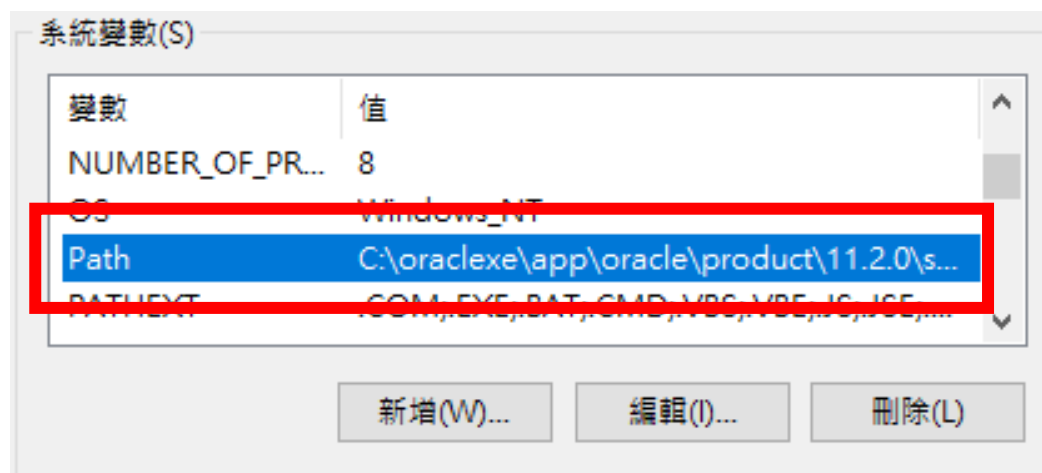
系統變數(S)

| 變數 | 值 |
|---|---|
| NUMBER_OF_PR... | 8 |
| OS | Windows_NT |
| Path | C:\oraclexe\app\oracle\product\11.2.0\s... |
| PATHEXT | .COM;.EXE;.BAT;.CMD;.VBS;.VBE;.JS;.JSE;... |

新增(W)... 編輯(I)... 刪除(L)